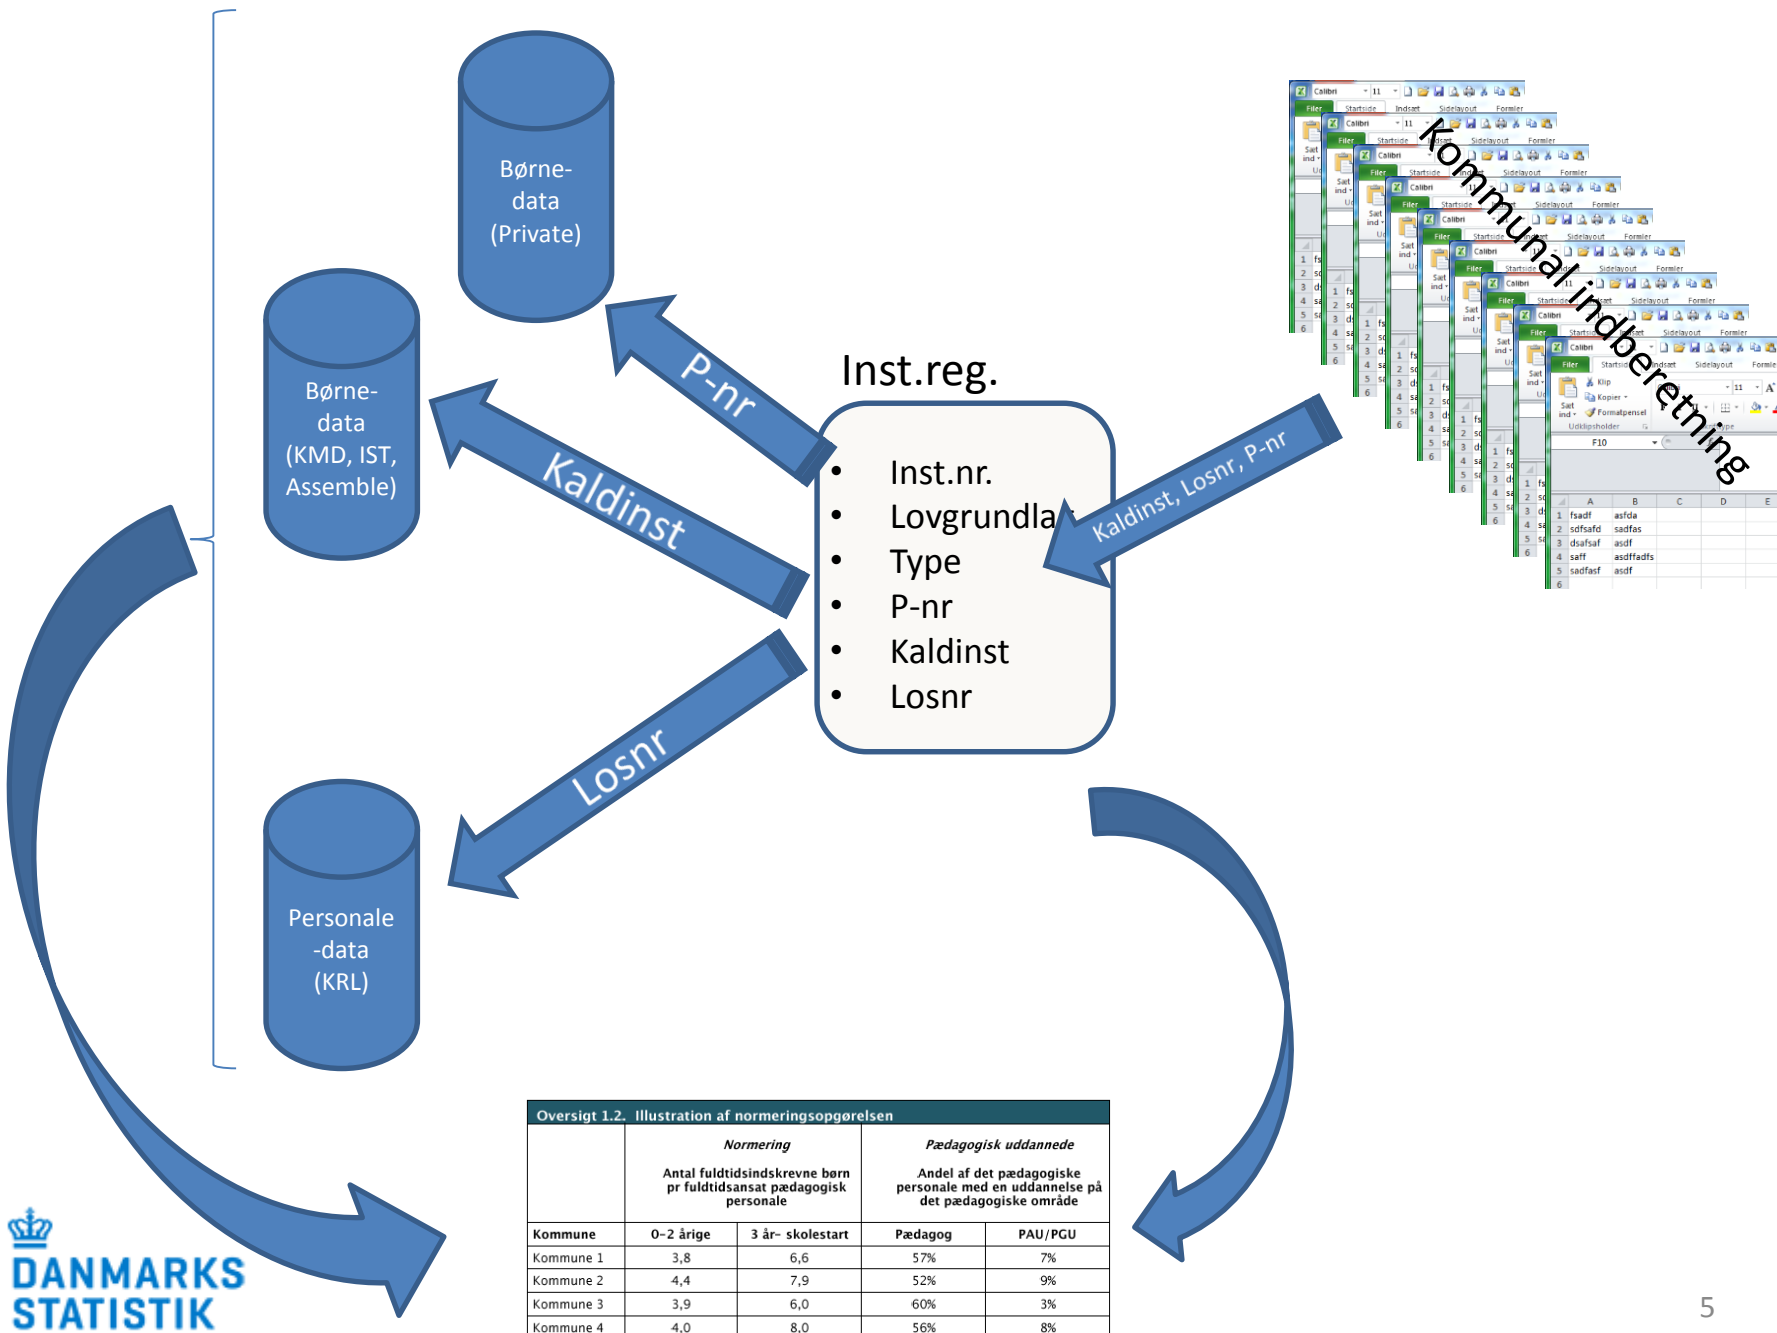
Børne-data (Private)

Børne-data (KMD, IST, Assemble)

Personale-data (KRL)

P-nr

Kaldinst

Losnr

Inst.reg.

- Inst.nr.
- Lovgrundla
- Type
- P-nr
- Kaldinst
- Losnr

Kaldinst, Losnr, P-nr

Kommunal indberetning

Calibri 11
Filer Startside Indsæt Sidelayout Formler
Sæt ind Klip Kopier Formatpensel
Udklipsholder
F10

| | A | B | C | D | E |
|---|---|---|---|---|---|
| 1 | fsadf | asfda | | | |
| 2 | sdfsafd | sadfas | | | |
| 3 | dsafsaf | asdf | | | |
| 4 | saff | asdffadfs | | | |
| 5 | sadfasf | asdf | | | |
| 6 | | | | | |

Oversigt 1.2. Illustration af normeringsopgørelsen

| | Normering Antal fuldtidsindskrevne børn pr fuldtidsansat pædagogisk personale | | Pædagogisk uddannede Andel af det pædagogiske personale med en uddannelse på det pædagogiske område | |
|---|---|---|---|---|
| Kommune | 0–2 årige | 3 år– skolestart | Pædagog | PAU/PGU |
| Kommune 1 | 3,8 | 6,6 | 57% | 7% |
| Kommune 2 | 4,4 | 7,9 | 52% | 9% |
| Kommune 3 | 3,9 | 6,0 | 60% | 3% |
| Kommune 4 | 4,0 | 8,0 | 56% | 8% |

DANMARKS STATISTIK

5